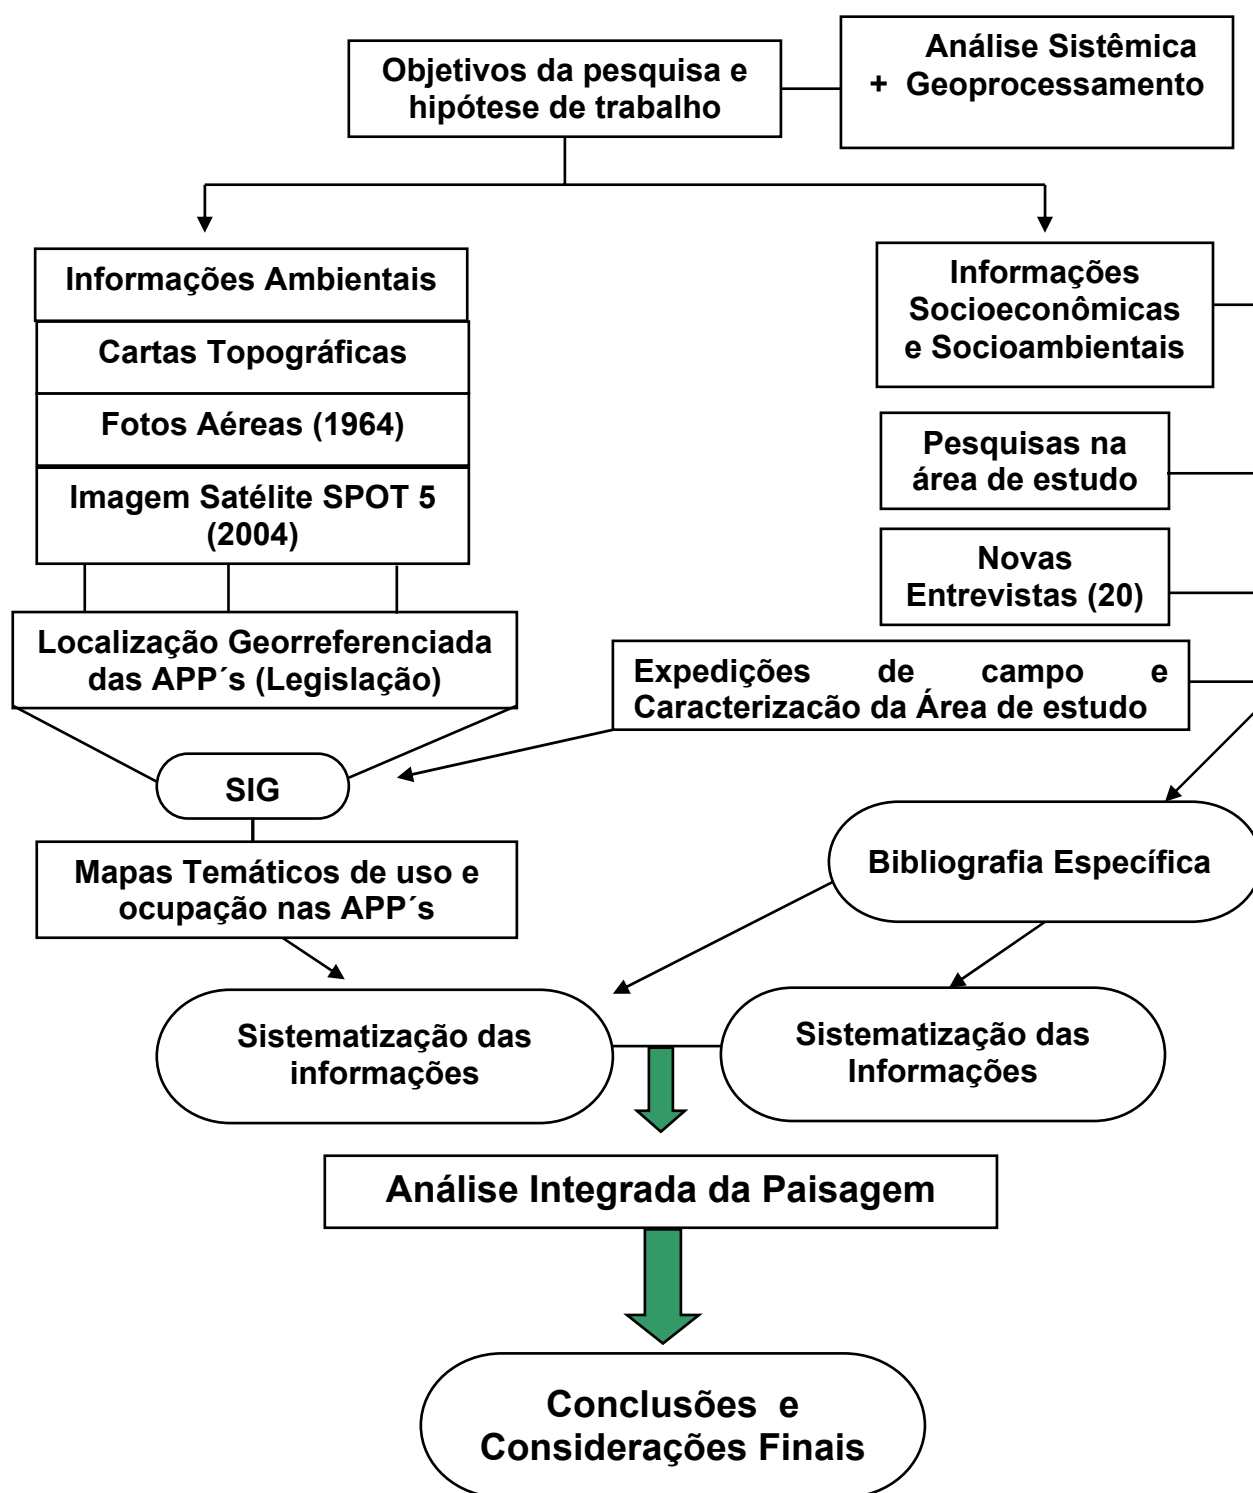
Objetivos da pesquisa e hipótese de trabalho

Análise Sistêmica + Geoprocessamento

Informações Ambientais

Cartas Topográficas

Fotos Aéreas (1964)

Imagem Satélite SPOT 5 (2004)

Localização Georreferenciada das APP´s (Legislação)

SIG

Mapas Temáticos de uso e ocupação nas APP´s

Informações Socioeconômicas e Socioambientais

Pesquisas na área de estudo

Novas Entrevistas (20)

Expedições de campo e Caracterizacão da Área de estudo

Bibliografia Específica

Sistematização das informações

Sistematização das Informações

Análise Integrada da Paisagem

Conclusões e Considerações Finais